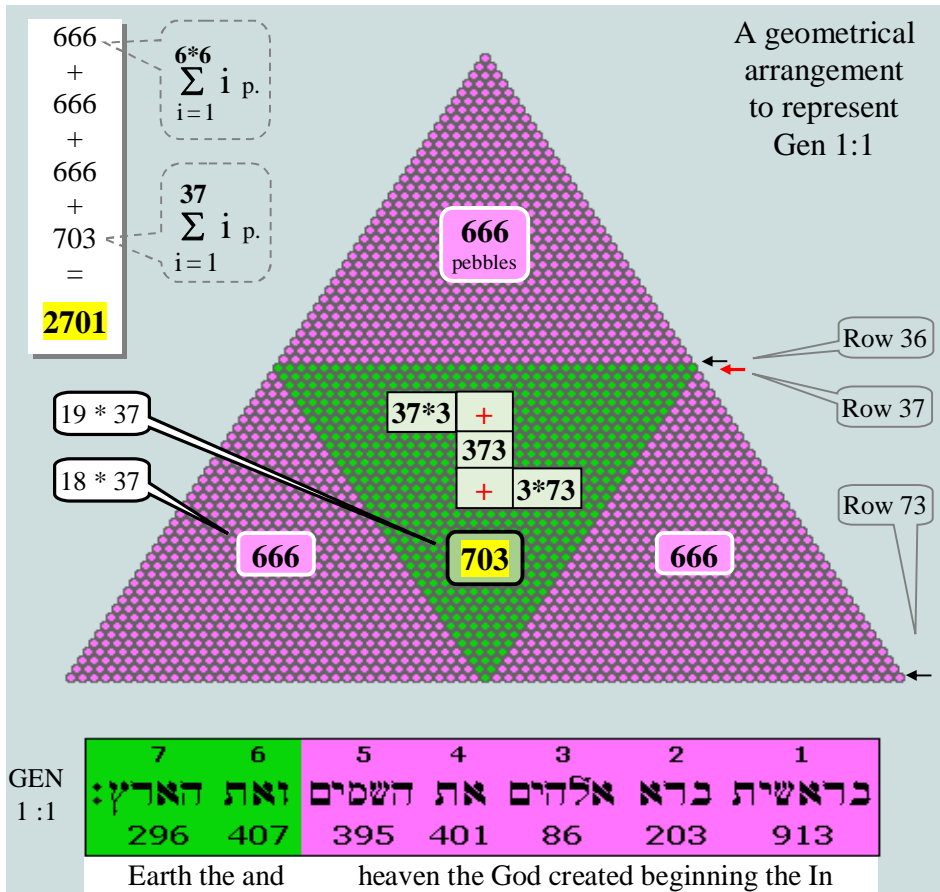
666
+
666
+
666
+
703
=
2701

$\sum_{i=1}^{6*6} i$ p.

$\sum_{i=1}^{37} i$ p.

A geometrical arrangement to represent Gen 1:1

666
pebbles

Row 36

Row 37

37*3
+
373
+
3*73

19 * 37

18 * 37

Row 73

666

703

666

GEN 1 :1

| 7 | 6 | 5 | 4 | 3 | 2 | 1 |
|---|---|---|---|---|---|---|
| הארץ: | ואת | השמים | את | אלהים | ברא | בראשית |
| 296 | 407 | 395 | 401 | 86 | 203 | 913 |

Earth the and heaven the God created beginning the In